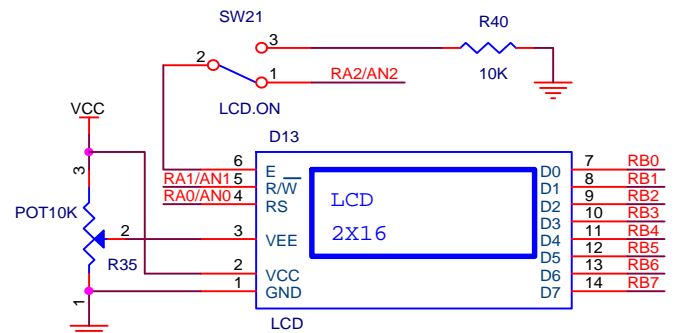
SW21
R40
2
3
1
RA2/AN2
10K
LCD.ON
VCC
D13
3
6
E
5
R/$\overline{W}$
RA1/AN1
RA0/AN0
4
RS
LCD
2X16
POT10K
2
3
VEE
R35
2
VCC
1
1
GND
LCD
D0
7
RB0
D1
8
RB1
D2
9
RB2
D3
10
RB3
D4
11
RB4
D5
12
RB5
D6
13
RB6
D7
14
RB7